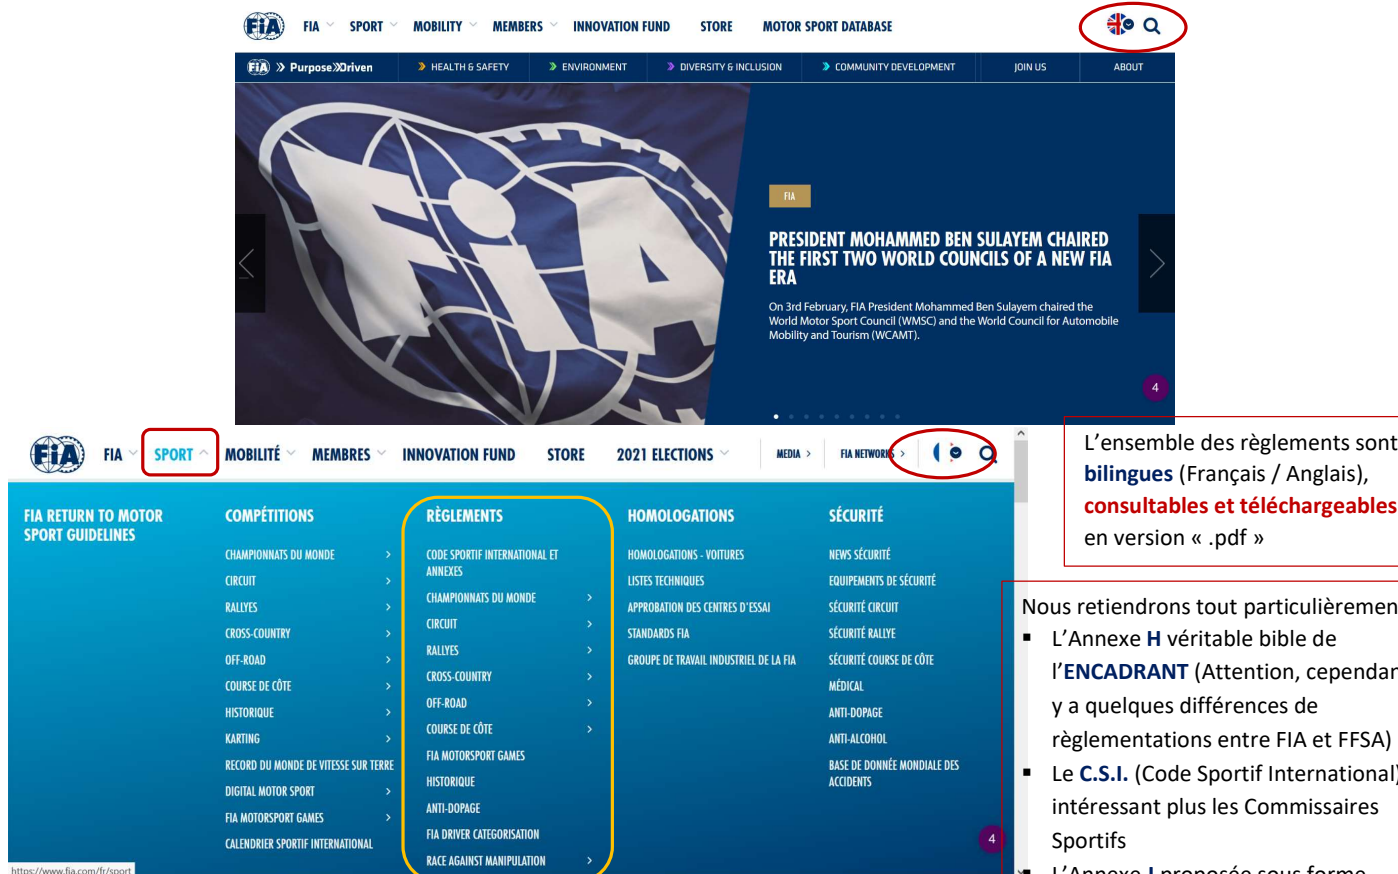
FIA SPORT MOBILITY MEMBERS INNOVATION FUND STORE MOTOR SPORT DATABASE

Purpose Driven HEALTH & SAFETY ENVIRONMENT DIVERSITY & INCLUSION COMMUNITY DEVELOPMENT JOIN US ABOUT

FIA

PRESIDENT MOHAMMED BEN SULAYEM CHAIRED THE FIRST TWO WORLD COUNCILS OF A NEW FIA ERA

On 3rd February, FIA President Mohammed Ben Sulayem chaired the World Motor Sport Council (WMSC) and the World Council for Automobile Mobility and Tourism (WCAMT).

4

FIA SPORT MOBILITÉ MEMBRES INNOVATION FUND STORE 2021 ELECTIONS MEDIA FIA NETWORKS

FIA RETURN TO MOTOR SPORT GUIDELINES

COMPÉTITIONS
CHAMPIONNATS DU MONDE
CIRCUIT
RALLYES
CROSS-COUNTRY
OFF-ROAD
COURSE DE CÔTE
HISTORIQUE
KARTING
RECORD DU MONDE DE VITESSE SUR TERRE
DIGITAL MOTOR SPORT
FIA MOTORSPORT GAMES
CALENDRIER SPORTIF INTERNATIONAL

RÈGLEMENTS
CODE SPORTIF INTERNATIONAL ET ANNEXES
CHAMPIONNATS DU MONDE
CIRCUIT
RALLYES
CROSS-COUNTRY
OFF-ROAD
COURSE DE CÔTE
FIA MOTORSPORT GAMES
HISTORIQUE
ANTI-DOPAGE
FIA DRIVER CATEGORISATION
RACE AGAINST MANIPULATION

HOMOLOGATIONS
HOMOLOGATIONS - VOITURES
LISTES TECHNIQUES
APPROBATION DES CENTRES D'ESSAI
STANDARDS FIA
GROUPE DE TRAVAIL INDUSTRIEL DE LA FIA

SÉCURITÉ
NEWS SÉCURITÉ
EQUIPEMENTS DE SÉCURITÉ
SÉCURITÉ CIRCUIT
SÉCURITÉ RALLYE
SÉCURITÉ COURSE DE CÔTE
MÉDICAL
ANTI-DOPAGE
ANTI-ALCOHOL
BASE DE DONNÉE MONDIALE DES ACCIDENTS

4

https://www.fia.com/fr/sport

L’ensemble des règlements sont bilingues (Français / Anglais), consultables et téléchargeables en version « .pdf »

Nous retiendrons tout particulièremen
▪ L’Annexe H véritable bible de l’ENCADRANT (Attention, cependar y a quelques différences de règlementations entre FIA et FFSA)
▪ Le C.S.I. (Code Sportif International) intéressant plus les Commissaires Sportifs
▪ L’Annexe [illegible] proposée sous forme